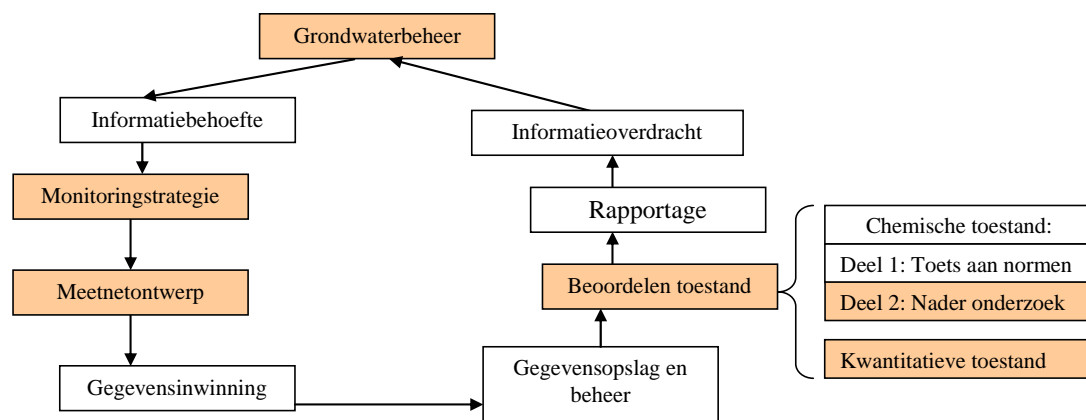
Grondwaterbeheer

Informatiebehoefte

Monitoringstrategie

Meetnetontwerp

Gegevensinwinning

Gegevensopslag en beheer

Beoordelen toestand

Rapportage

Informatieoverdracht

Chemische toestand:

Deel 1: Toets aan normen

Deel 2: Nader onderzoek

Kwantitatieve toestand